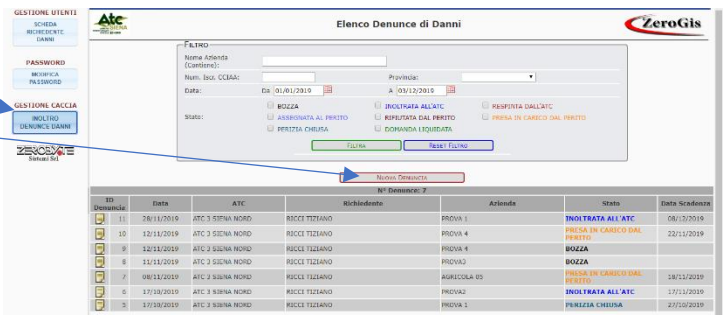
GESTIONE UTENTI
SCHEDA RICHIEDENTE DANNI
PASSWORD
MODIFICA PASSWORD
GESTIONE CACCIA
INOLTRO DENUNCE DANNI
ZEROGIS Sistemi Srl

Atc

Elenco Denunce di Danni

ZeroGis

FILTRO
Nome Azienda (Contiene):
Num. Iscr. CCIAA:
Provincia:
Data: Da 01/01/2019 A 03/12/2019
Stato:
BOZZA
INOLTRATA ALL'ATC
RESPINTA DALL'ATC
ASSEGNATA AL PERITO
RIFIUTATA DAL PERITO
PRESA IN CARICO DAL PERITO
PERIZIA CHIUSA
DOMANDA LIQUIDATA
FILTRA
RESET FILTRO

NUOVA DENUNCIA

N° Denunce: 7

| ID Denuncia | Data | ATC | Richiedente | Azienda | Stato | Data Scadenza |
|---|---|---|---|---|---|---|
| 11 | 28/11/2019 | ATC 3 SIENA NORD | RICCI TIZIANO | PROVA 1 | INOLTRATA ALL'ATC | 08/12/2019 |
| 10 | 12/11/2019 | ATC 3 SIENA NORD | RICCI TIZIANO | PROVA 4 | PRESA IN CARICO DAL PERITO | 22/11/2019 |
| 9 | 12/11/2019 | ATC 3 SIENA NORD | RICCI TIZIANO | PROVA 4 | BOZZA | |
| 8 | 11/11/2019 | ATC 3 SIENA NORD | RICCI TIZIANO | PROVA2 | BOZZA | |
| 7 | 08/11/2019 | ATC 3 SIENA NORD | RICCI TIZIANO | AGRICOLA 05 | PRESA IN CARICO DAL PERITO | 18/11/2019 |
| 6 | 17/10/2019 | ATC 3 SIENA NORD | RICCI TIZIANO | PROVA2 | INOLTRATA ALL'ATC | 17/11/2019 |
| 5 | 17/10/2019 | ATC 3 SIENA NORD | RICCI TIZIANO | PROVA 1 | PERIZIA CHIUSA | 27/10/2019 |